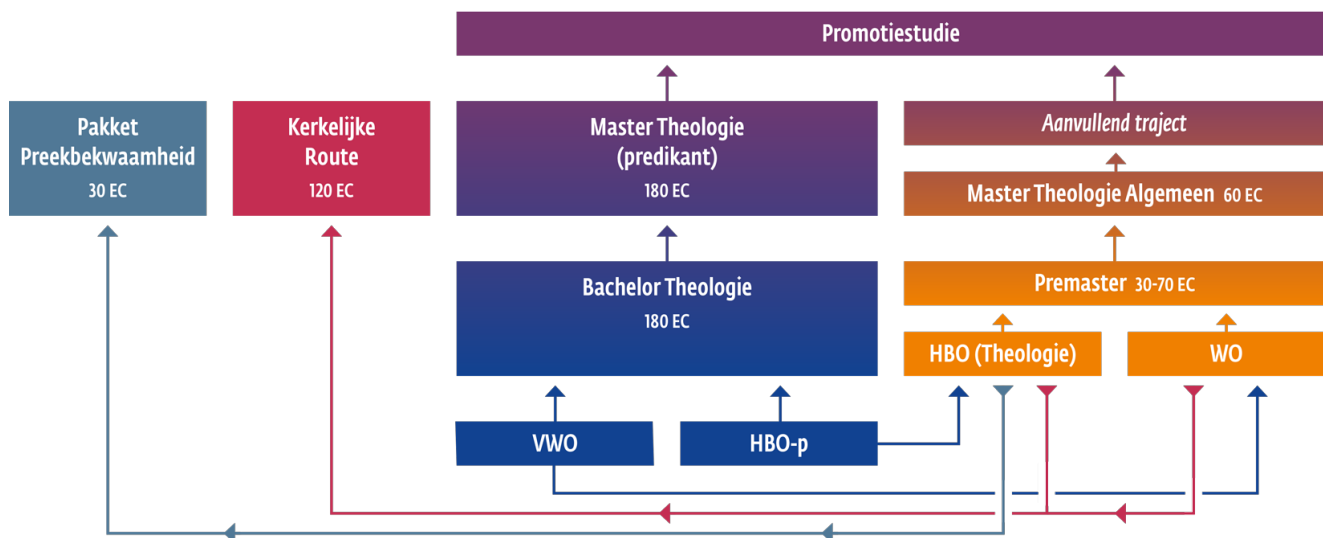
Promotiestudie

Pakket Preekbekwaamheid
30 EC

Kerkelijke Route
120 EC

Master Theologie (predikant)
180 EC

Aanvullend traject

Master Theologie Algemeen 60 EC

Bachelor Theologie
180 EC

Premaster 30-70 EC

HBO (Theologie)

WO

VWO

HBO-p